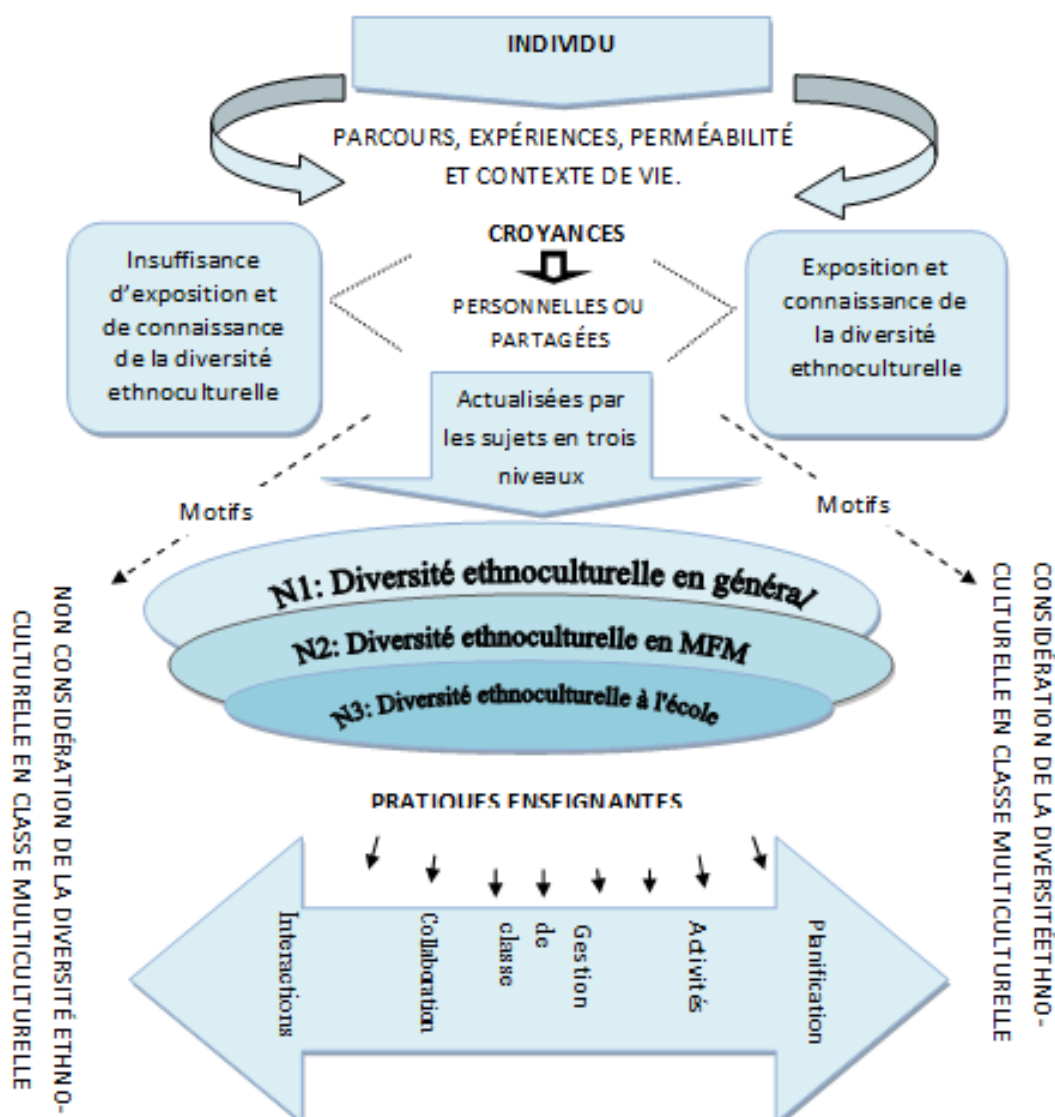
INDIVIDU

PARCOURS, EXPÉRIENCES, PERMÉABILITÉ ET CONTEXTE DE VIE.

CROYANCES

PERSONNELLES OU PARTAGÉES

Insuffisance d'exposition et de connaissance de la diversité ethnoculturelle

Exposition et connaissance de la diversité ethnoculturelle

Actualisées par les sujets en trois niveaux

Motifs

Motifs

NON CONSIDÉRATION DE LA DIVERSITÉ ETHNOCULTURELLE EN CLASSE MULTICULTURELLE

CONSIDÉRATION DE LA DIVERSITÉETHNOCULTURELLE EN CLASSE MULTICULTURELLE

N1: Diversité ethnoculturelle en général

N2: Diversité ethnoculturelle en MFM

N3: Diversité ethnoculturelle à l'école

PRATIQUES ENSEIGNANTES

Interactions

Collaboration

Gestion de classe

Activités

Planification